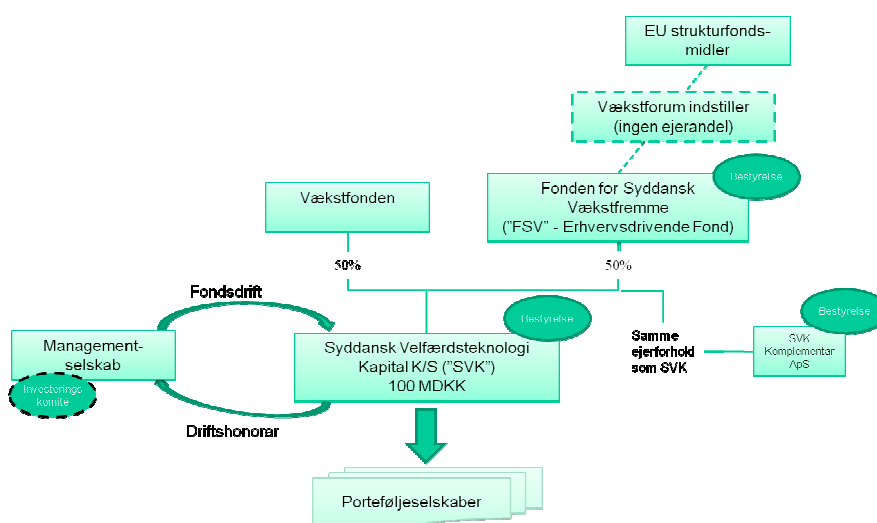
EU strukturfonds-midler

Vækstforum indstiller (ingen ejerandel)

Bestyrelse

Fonden for Syddansk Vækstfremme ("FSV" - Erhvervsdrivende Fond)

Vækstfonden

50%

50%

Fondsdrift

Bestyrelse

Bestyrelse

Management-selskab

Investerings komite

Syddansk Velfærdsteknologi Kapital K/S ("SVK") 100 MDKK

Samme ejerforhold som SVK

SVK Komplementar ApS

Driftshonorar

Porteføljeselskaber